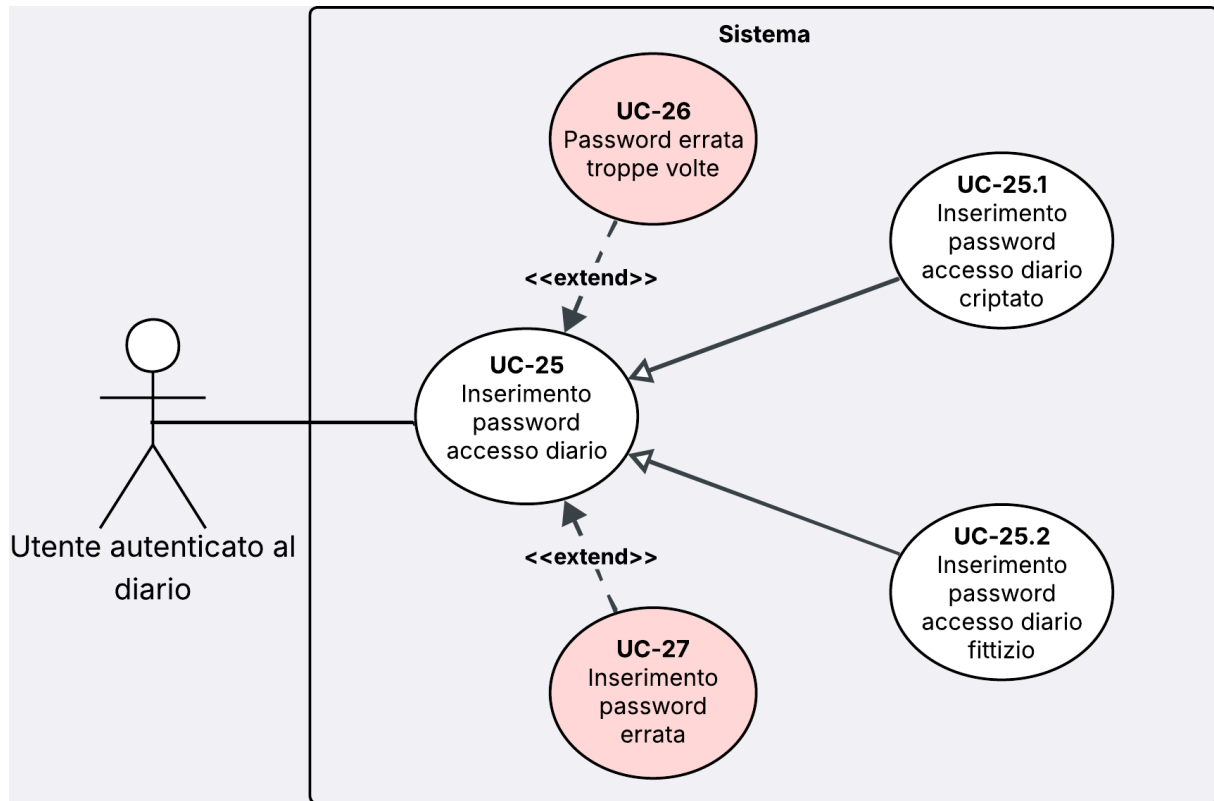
Sistema

UC-26
Password errata troppe volte

UC-25.1
Inserimento password accesso diario criptato

<<extend>>

UC-25
Inserimento password accesso diario

Utente autenticato al diario

<<extend>>

UC-25.2
Inserimento password accesso diario fittizio

UC-27
Inserimento password errata